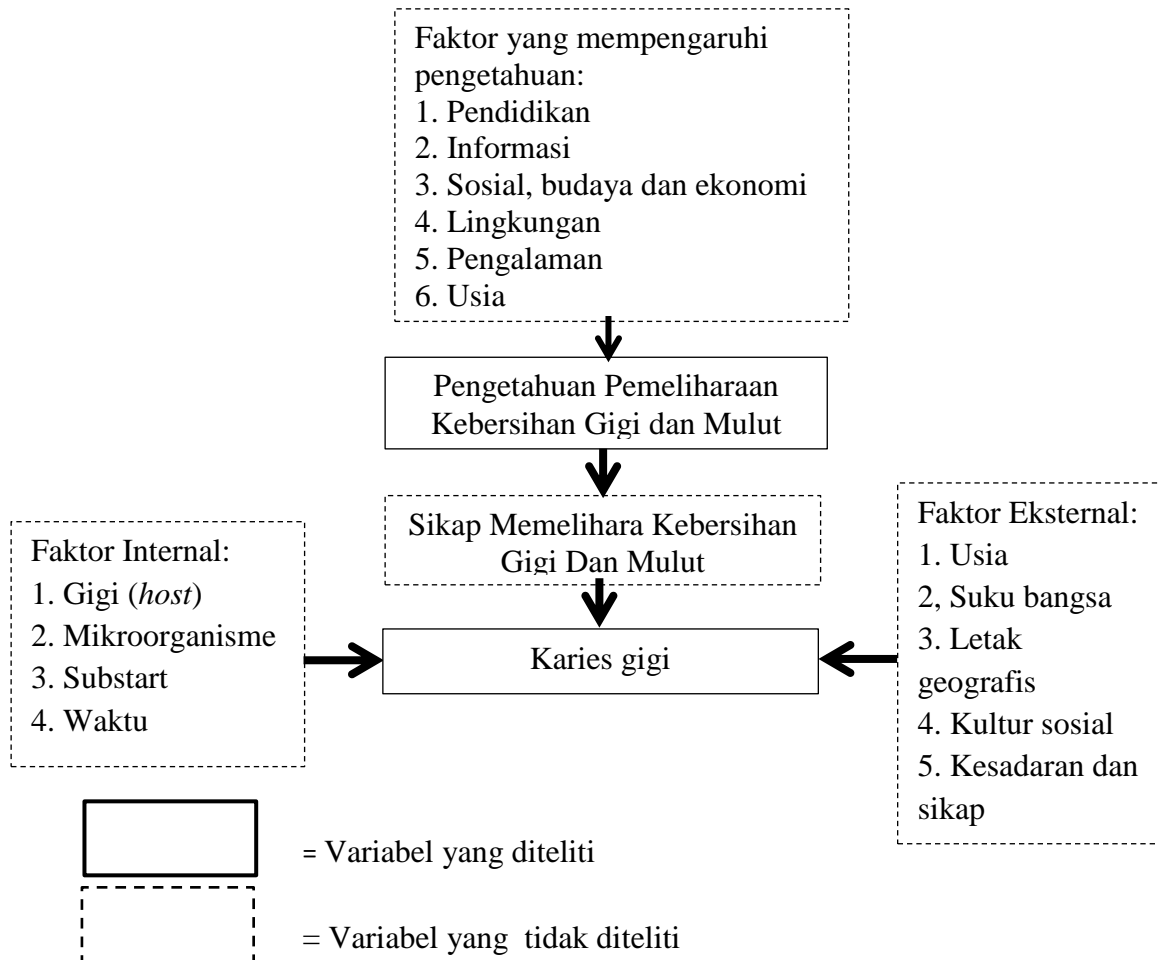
Faktor yang mempengaruhi pengetahuan:
1. Pendidikan
2. Informasi
3. Sosial, budaya dan ekonomi
4. Lingkungan
5. Pengalaman
6. Usia

Pengetahuan Pemeliharaan Kebersihan Gigi dan Mulut

Sikap Memelihara Kebersihan Gigi Dan Mulut

Faktor Internal:
1. Gigi (*host*)
2. Mikroorganisme
3. Substart
4. Waktu

Karies gigi

Faktor Eksternal:
1. Usia
2, Suku bangsa
3. Letak geografis
4. Kultur sosial
5. Kesadaran dan sikap

= Variabel yang diteliti

= Variabel yang tidak diteliti